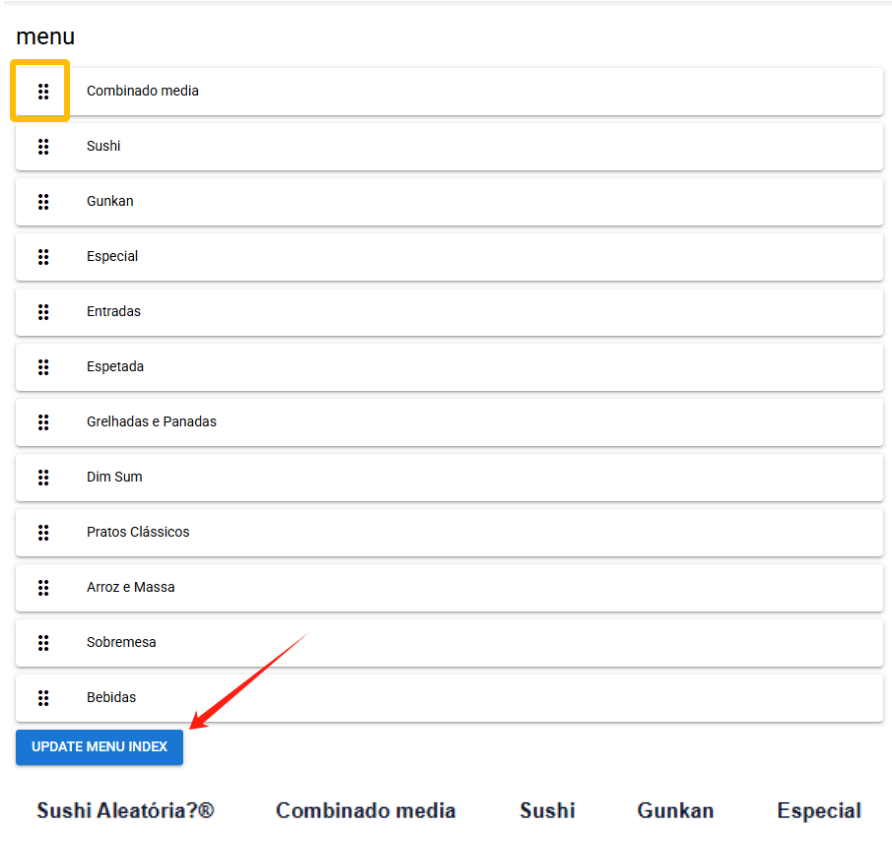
menu

Combinado media

Sushi

Gunkan

Especial

Entradas

Espetada

Grelhadas e Panadas

Dim Sum

Pratos Clássicos

Arroz e Massa

Sobremesa

Bebidas

UPDATE MENU INDEX

Sushi Aleatória?® Combinado media Sushi Gunkan Especial